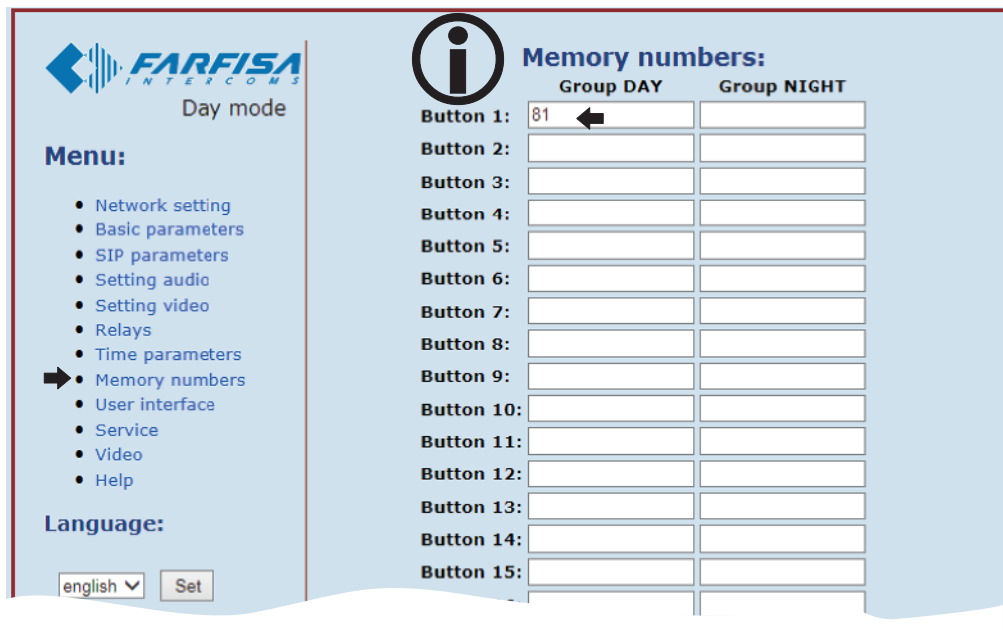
FARFISA
INTERCOMS

Day mode

Menu:

- Network setting
- Basic parameters
- SIP parameters
- Setting audio
- Setting video
- Relays
- Time parameters
- Memory numbers
- User interface
- Service
- Video
- Help

Language:

english

Set

Memory numbers:

| | Group DAY | Group NIGHT |
|---|---|---|
| Button 1: | 81 | |
| Button 2: | | |
| Button 3: | | |
| Button 4: | | |
| Button 5: | | |
| Button 6: | | |
| Button 7: | | |
| Button 8: | | |
| Button 9: | | |
| Button 10: | | |
| Button 11: | | |
| Button 12: | | |
| Button 13: | | |
| Button 14: | | |
| Button 15: | | |